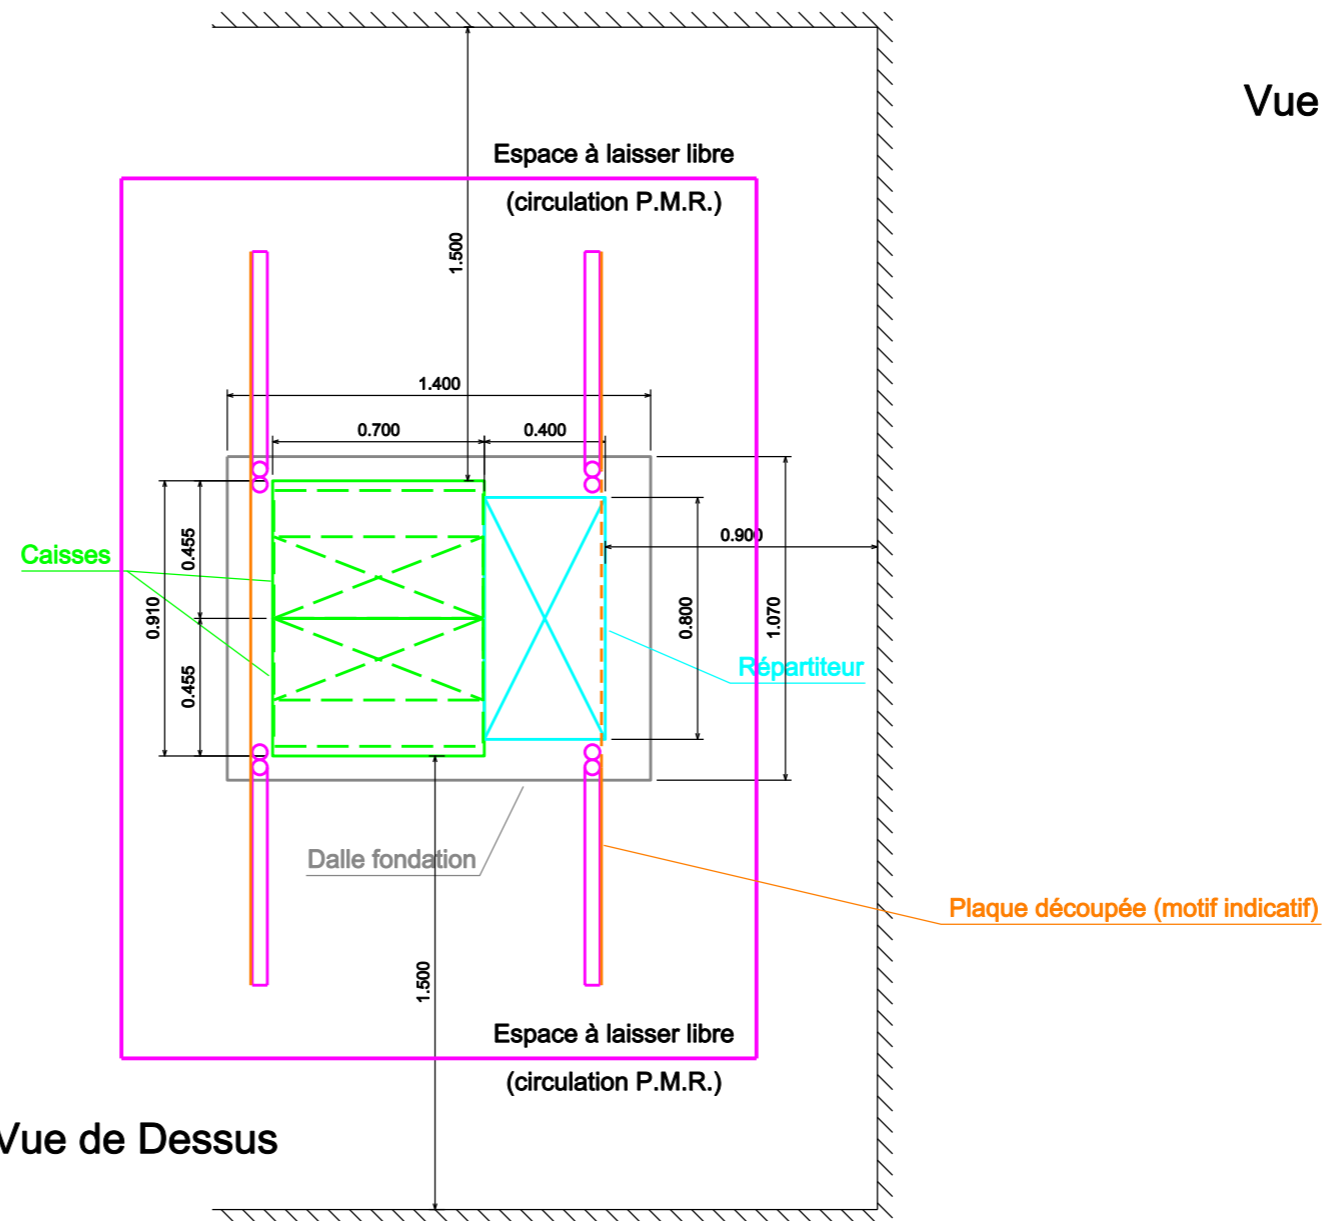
Vue

Espace à laisser libre

(circulation P.M.R.)

1.500

1.400

0.700

0.400

0.900

Caisses

0.455

0.910

0.455

0.800

1.070

Répartiteur

Dalle fondation

Plaque découpée (motif indicatif)

1.500

Espace à laisser libre

(circulation P.M.R.)

Vue de Dessus